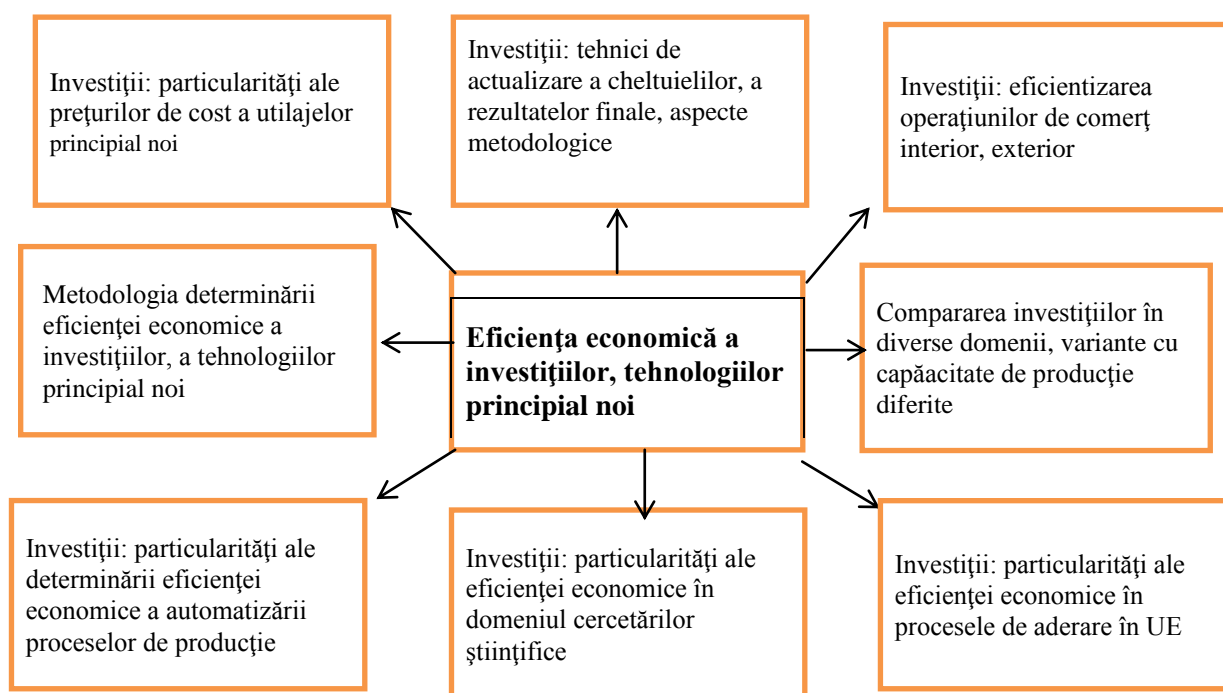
Investiţii: particularităţi ale preţurilor de cost a utilajelor principial noi

Investiţii: tehnici de actualizare a cheltuielilor, a rezultatelor finale, aspecte metodologice

Investiţii: eficientizarea operaţiunilor de comerţ interior, exterior

Metodologia determinării eficienţei economice a investiţiilor, a tehnologiilor principial noi

Eficienţa economică a investiţiilor, tehnologiilor principial noi

Compararea investiţiilor în diverse domenii, variante cu capăacitate de producţie diferite

Investiţii: particularităţi ale determinării eficienţei economice a automatizării proceselor de producţie

Investiţii: particularităţi ale eficienţei economice în domeniul cercetărilor ştiinţifice

Investiţii: particularităţi ale eficienţei economice în procesele de aderare în UE